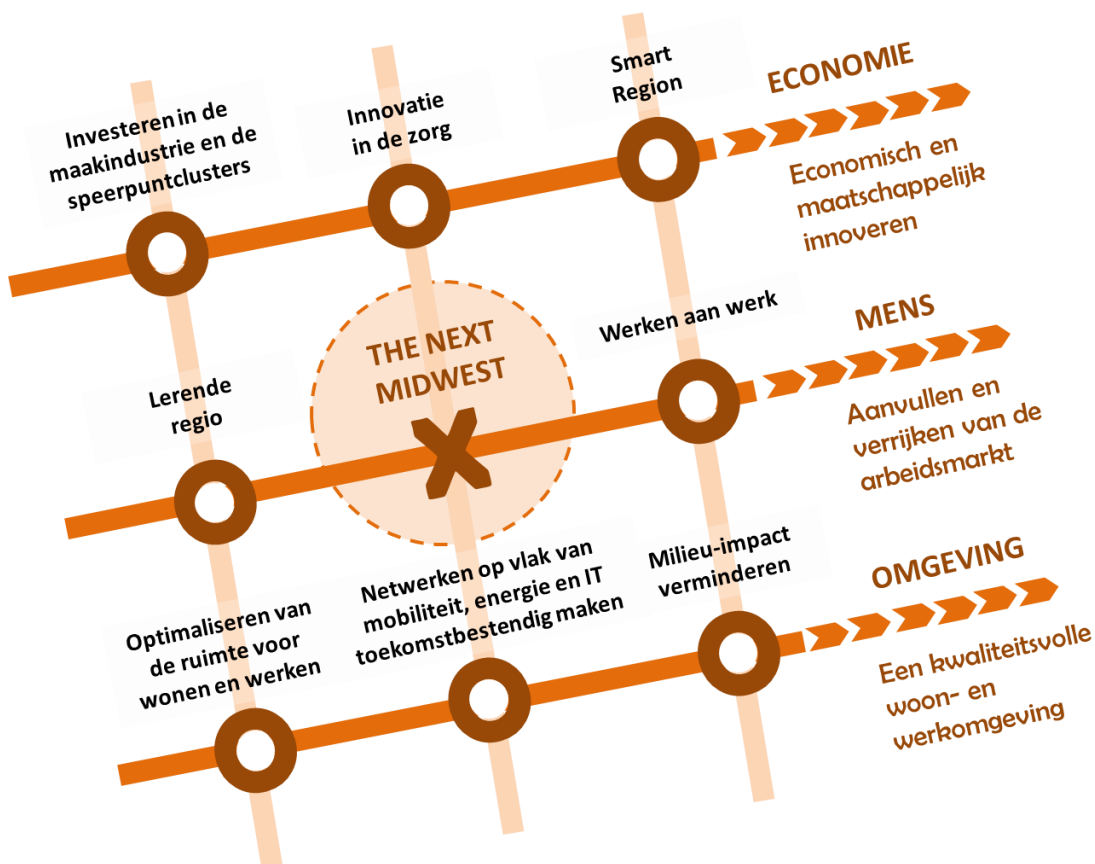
Investeren in de maakindustrie en de speerpuntclusters

Innovatie in de zorg

Smart Region

ECONOMIE

Economisch en maatschappelijk innoveren

THE NEXT MIDWEST

Werken aan werk

MENS

Lerende regio

Aanvullen en verrijken van de arbeidsmarkt

Optimaliseren van de ruimte voor wonen en werken

Netwerken op vlak van mobiliteit, energie en IT toekomstbestendig maken

Milieu-impact verminderen

OMGEVING

Een kwaliteitsvolle woon- en werkomgeving